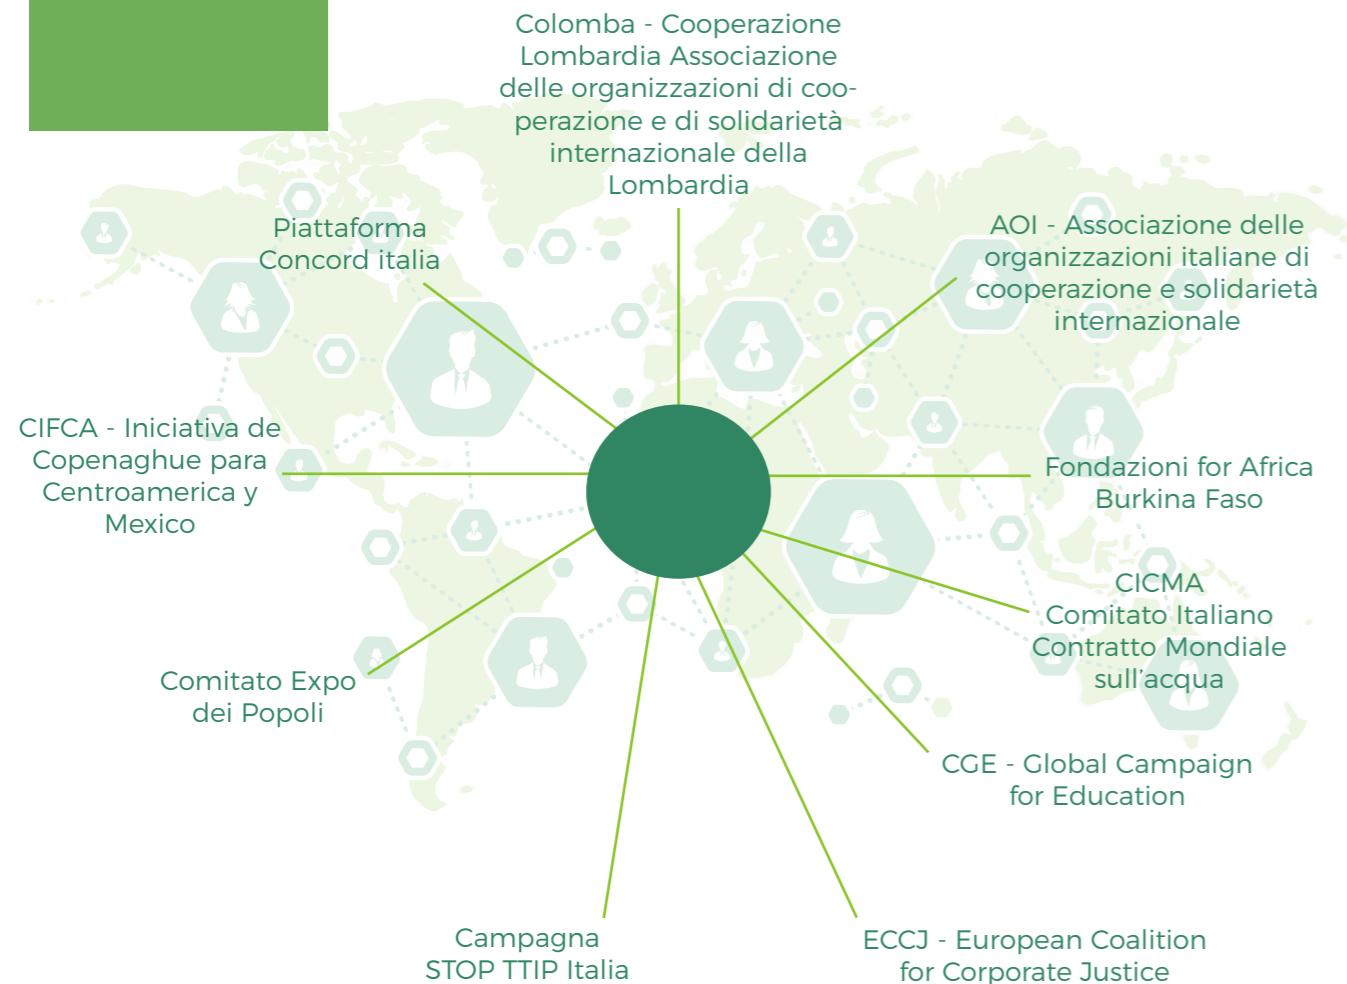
Colomba - Cooperazione Lombardia Associazione delle organizzazioni di cooperazione e di solidarietà internazionale della Lombardia

Piattaforma Concord italia

AOI - Associazione delle organizzazioni italiane di cooperazione e solidarietà internazionale

CIFCA - Iniciativa de Copenaghue para Centroamerica y Mexico

Fondazioni for Africa Burkina Faso

CICMA Comitato Italiano Contratto Mondiale sull'acqua

Comitato Expo dei Popoli

CGE - Global Campaign for Education

Campagna STOP TTIP Italia

ECCJ - European Coalition for Corporate Justice